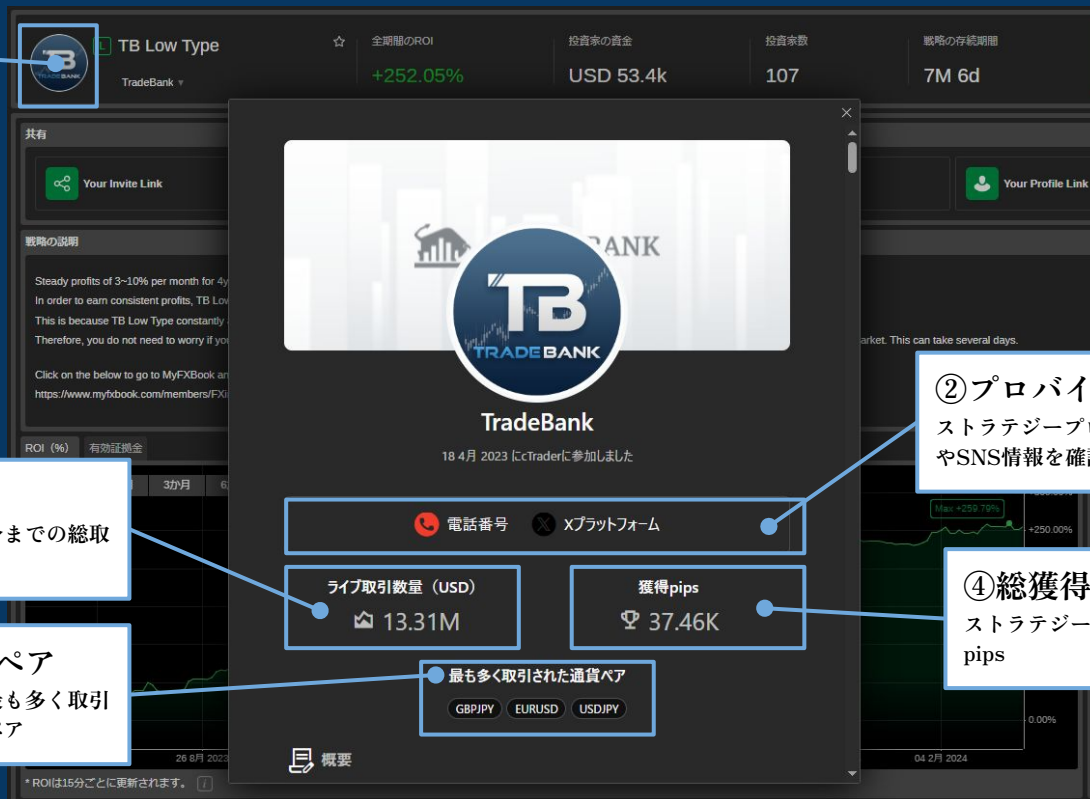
TB Low Type
TradeBank
全期間のROI
+252.05%
投資家の資金
USD 53.4k
投資家数
107
戦略の存続期間
7M 6d

共有
Your Invite Link
Your Profile Link

戦略の説明
Steady profits of 3~10% per month for 4y
In order to earn consistent profits, TB Low
This is because TB Low Type constantly
Therefore, you do not need to worry if yo
arket. This can take several days.
Click on the below to go to MyFXBook an
https://www.myfxbook.com/members/FXi

ROI（%） 有効証拠金
3か月
26 8月 2023
04 2月 2024
Max +259.79%
+250.00%
0.00%
* ROIは15分ごとに更新されます。

TradeBank
TRADEBANK
TradeBank
18 4月 2023 にcTraderに参加しました
電話番号 Xプラットフォーム
ライブ取引数量（USD）
13.31M
獲得pips
37.46K
最も多く取引された通貨ペア
GBPJPY EURUSD USDJPY
概要

②プロバイ
ストラテジープ
やSNS情報を確
までの総取
④総獲得
ストラテジー
pips
ペア
も多く取引
ア